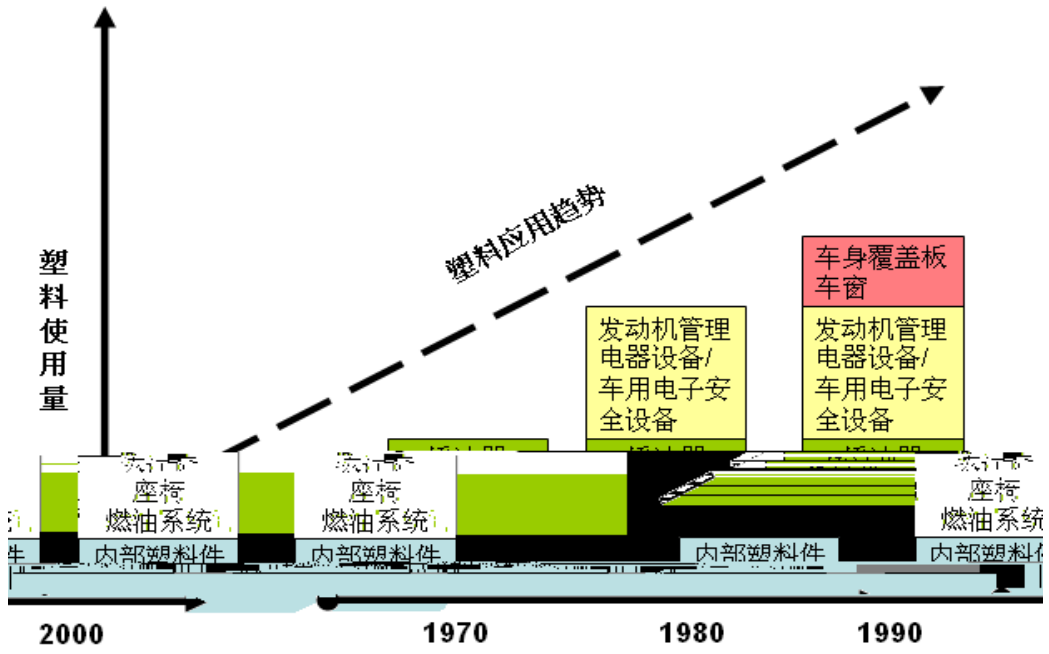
塑料使用量

塑料应用趋势

车身覆盖板
车窗

发动机管理
电器设备/
车用电子安
全设备

发动机管理
电器设备/
车用电子安
全设备

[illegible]
座椅
燃油系统

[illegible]
座椅
燃油系统

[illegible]
座椅
燃油系统

件
内部塑料件
内部塑料件
内部塑料件
内部塑料件

2000
1970
1980
1990